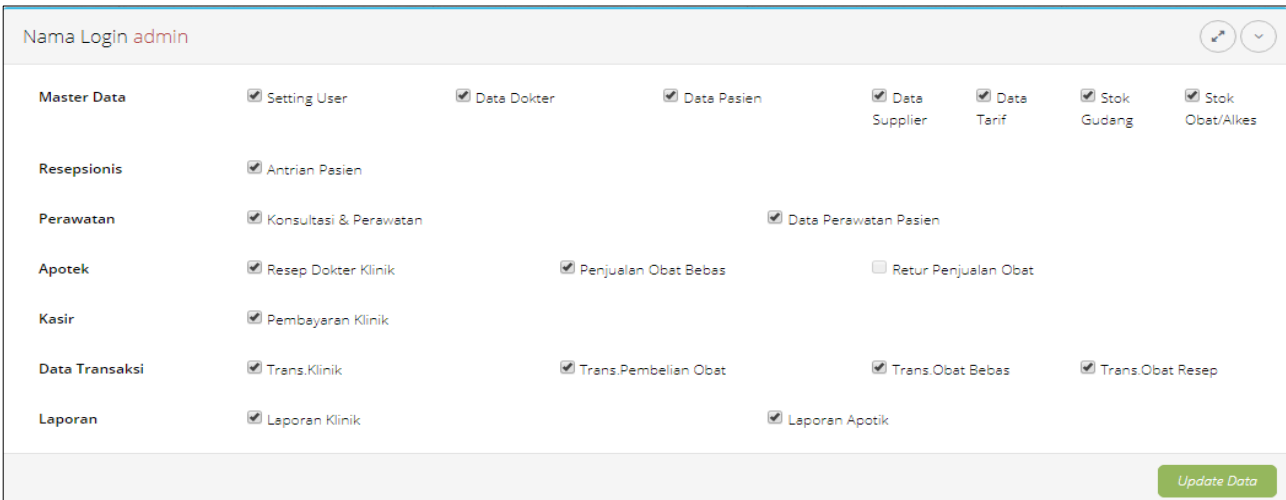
Nama Login admin

| | | | | | | | |
|---|---|---|---|---|---|---|---|
| **Master Data** | Setting User | Data Dokter | Data Pasien | Data Supplier | Data Tarif | Stok Gudang | Stok Obat/Alkes |
| **Resepsionis** | Antrian Pasien | | | | | | |
| **Perawatan** | Konsultasi & Perawatan | | Data Perawatan Pasien | | | | |
| **Apotek** | Resep Dokter Klinik | Penjualan Obat Bebas | | Retur Penjualan Obat | | | |
| **Kasir** | Pembayaran Klinik | | | | | | |
| **Data Transaksi** | Trans.Klinik | Trans.Pembelian Obat | | Trans.Obat Bebas | | Trans.Obat Resep | |
| **Laporan** | Laporan Klinik | | Laporan Apotik | | | | |

Update Data